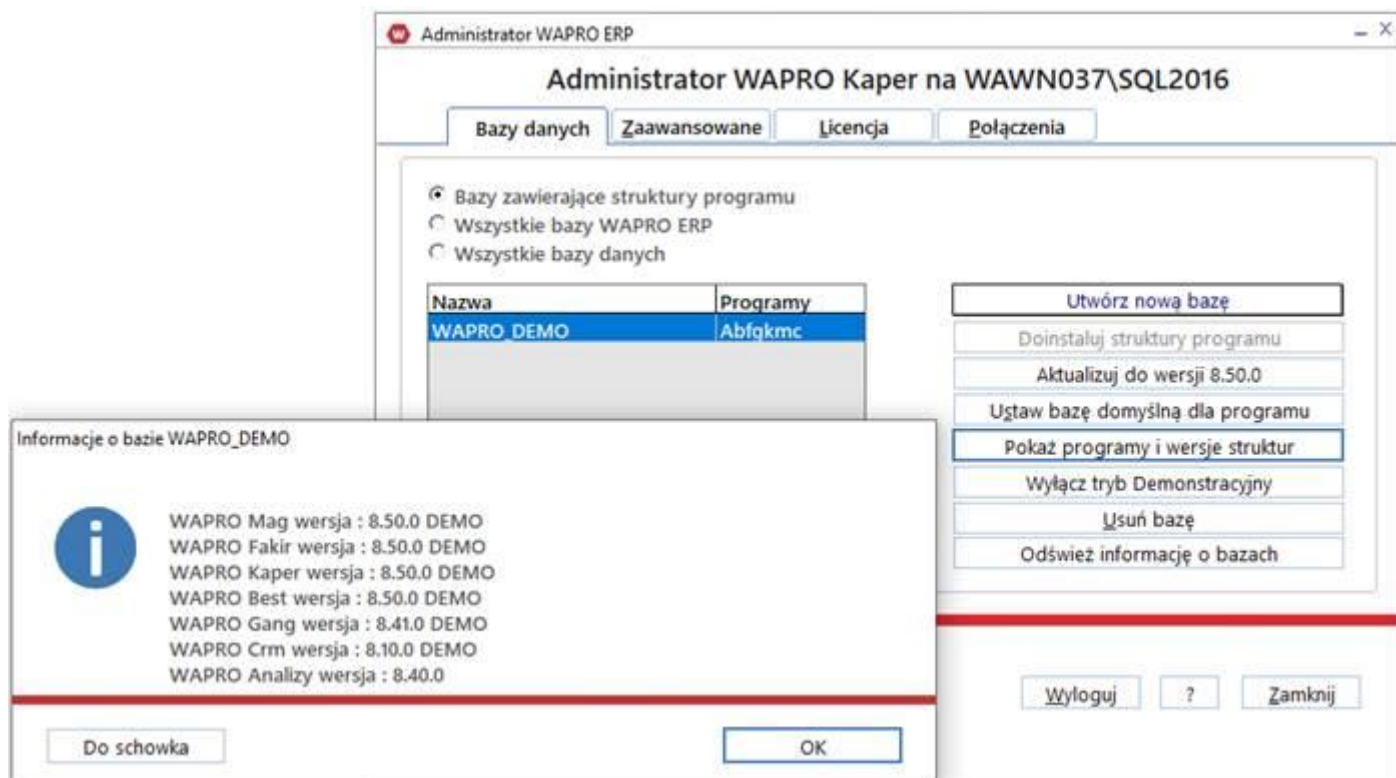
Administrator WAPRO ERP

Administrator WAPRO Kaper na WAWN037\SQL2016

Bazy danych | Zaawansowane | Licencja | Połączenia

Bazy zawierające struktury programu
Wszystkie bazy WAPRO ERP
Wszystkie bazy danych

| Nazwa | Programy |
|---|---|
| WAPRO_DEMO | Abfgkmc |

Utwórz nową bazę
Doinstaluj struktury programu
Aktualizuj do wersji 8.50.0
Ustaw bazę domyślną dla programu
Pokaż programy i wersje struktur
Wyłącz tryb Demonstracyjny
Usuń bazę
Odśwież informację o bazach

Wyloguj | ? | Zamknij

Informacje o bazie WAPRO_DEMO

WAPRO Mag wersja : 8.50.0 DEMO
WAPRO Fakir wersja : 8.50.0 DEMO
WAPRO Kaper wersja : 8.50.0 DEMO
WAPRO Best wersja : 8.50.0 DEMO
WAPRO Gang wersja : 8.41.0 DEMO
WAPRO Crm wersja : 8.10.0 DEMO
WAPRO Analizy wersja : 8.40.0

Do schowka

OK